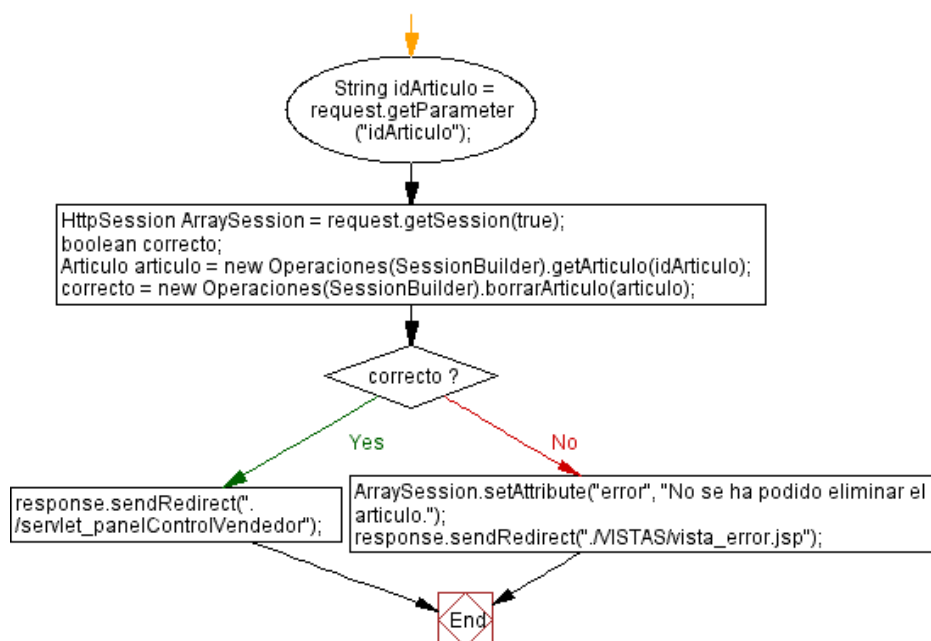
String idArticulo = request.getParameter ("idArticulo");

HttpSession ArraySession = request.getSession(true);
boolean correcto;
Articulo articulo = new Operaciones(SessionBuilder).getArticulo(idArticulo);
correcto = new Operaciones(SessionBuilder).borrarArticulo(articulo);

correcto ?

Yes

No

response.sendRedirect(". /servlet_panelControlVendedor");

ArraySession.setAttribute("error", "No se ha podido eliminar el articulo.");
response.sendRedirect("./VISTAS/vista_error.jsp");

End